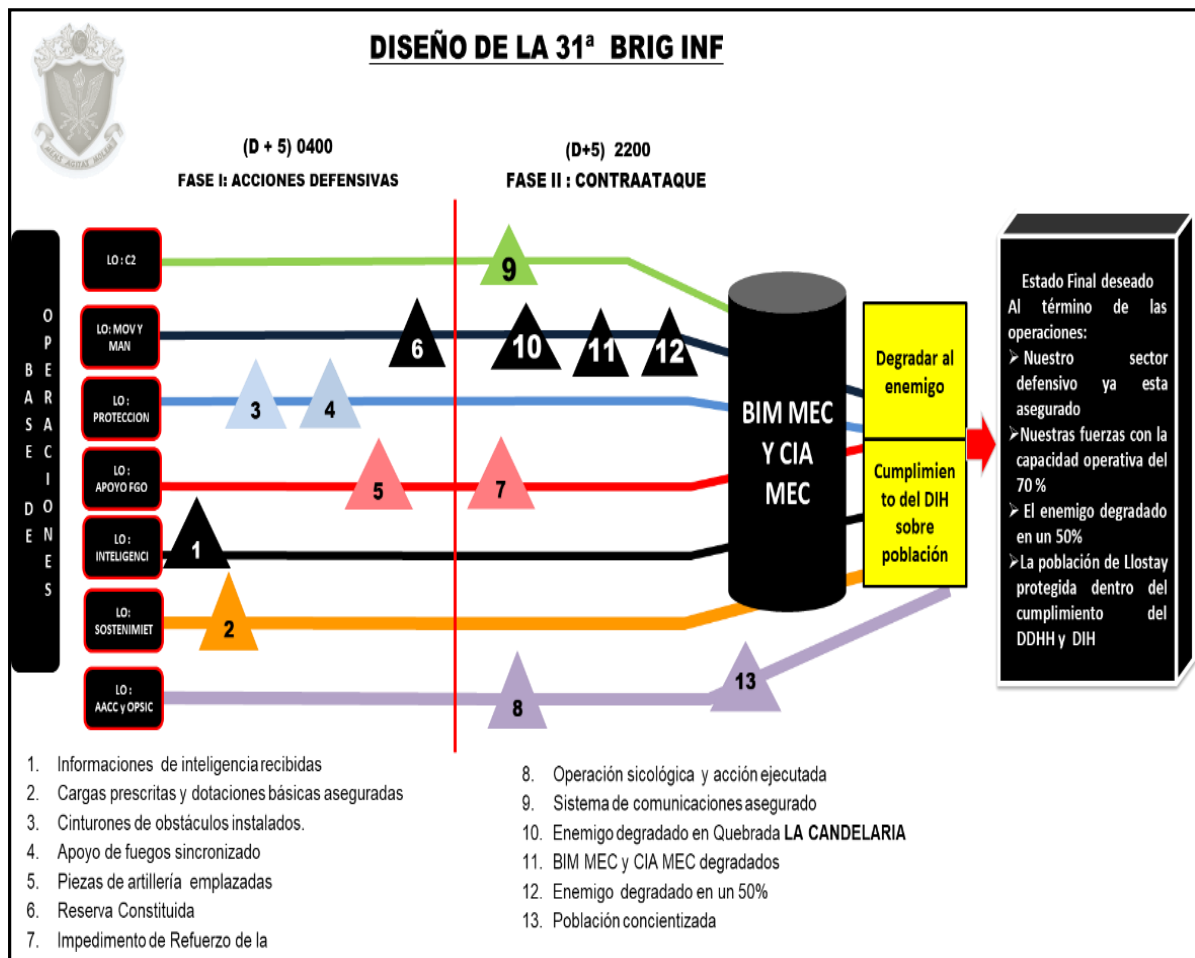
DISEÑO DE LA 31ª BRIG INF

(D + 5) 0400
FASE I: ACCIONES DEFENSIVAS

(D+5) 2200
FASE II : CONTRAATAQUE

BASE DE OPERACIONES

LO : C2
LO: MOV Y MAN
LO : PROTECCION
LO : APOYO FGO
LO : INTELIGENCI
LO: SOSTENIMIET
LO : AACC y OPSIC

9
6
10
11
12
3
4
5
7
1
2
8
13

BIM MEC Y CIA MEC

Degradar al enemigo

Cumplimiento del DIH sobre población

Estado Final deseado
Al término de las operaciones:
➢ Nuestro sector defensivo ya esta asegurado
➢Nuestras fuerzas con la capacidad operativa del 70 %
➢ El enemigo degradado en un 50%
➢La población de Llostay protegida dentro del cumplimiento del DDHH y DIH

1. Informaciones de inteligencia recibidas
2. Cargas prescritas y dotaciones básicas aseguradas
3. Cinturones de obstáculos instalados.
4. Apoyo de fuegos sincronizado
5. Piezas de artillería emplazadas
6. Reserva Constituida
7. Impedimento de Refuerzo de la

8. Operación sicológica y acción ejecutada
9. Sistema de comunicaciones asegurado
10. Enemigo degradado en Quebrada LA CANDELARIA
11. BIM MEC y CIA MEC degradados
12. Enemigo degradado en un 50%
13. Población concientizada